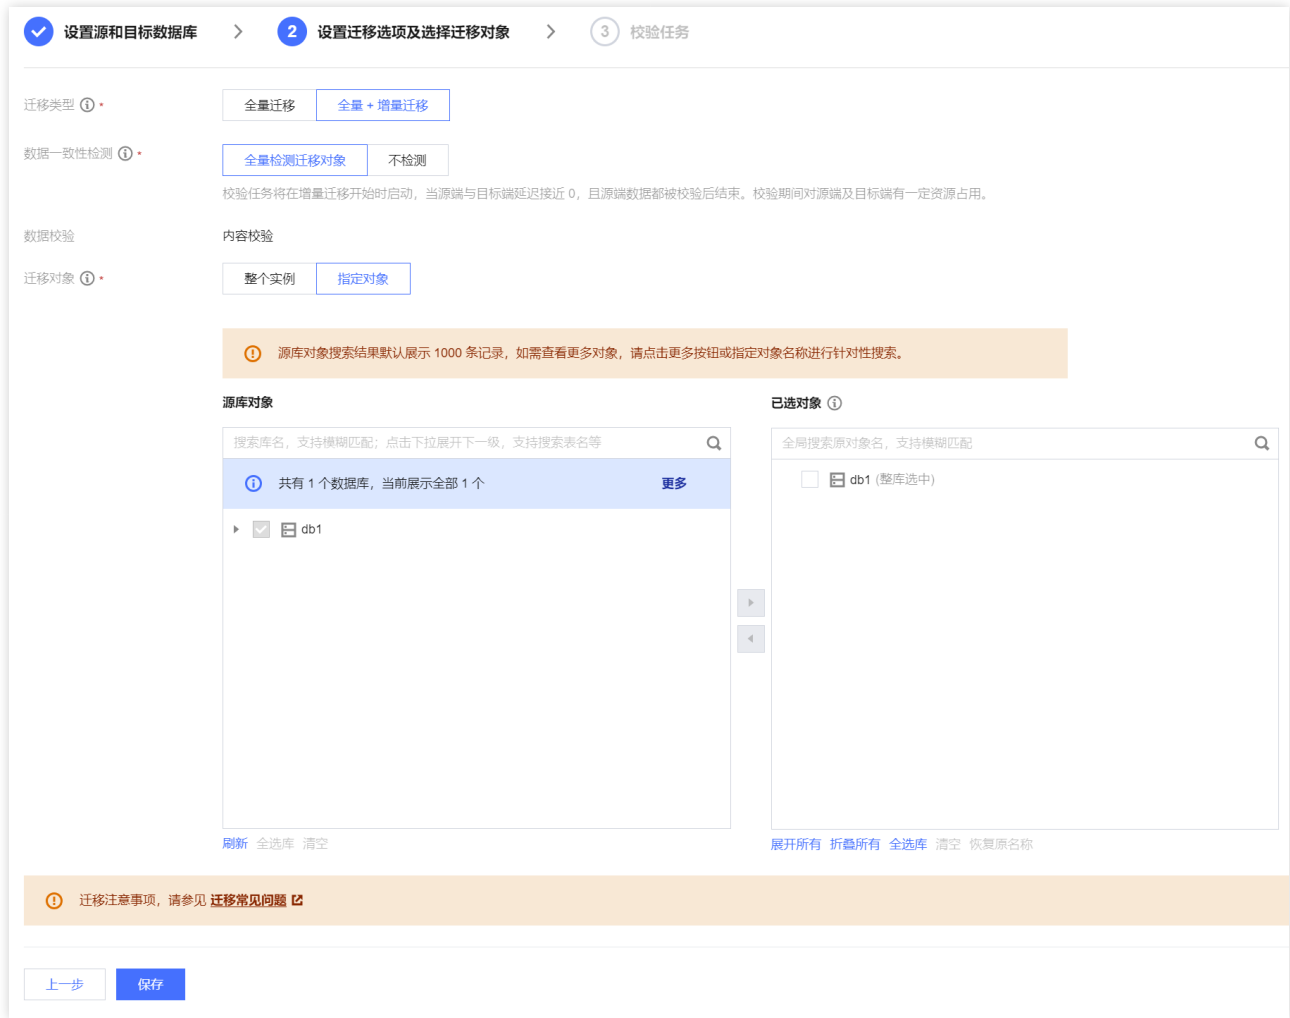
设置源和目标数据库 > 2 设置迁移选项及选择迁移对象 > 3 校验任务

迁移类型 *
全量迁移 全量 + 增量迁移

数据一致性检测 *
全量检测迁移对象 不检测
校验任务将在增量迁移开始时启动，当源端与目标端延迟接近 0，且源端数据都被校验后结束。校验期间对源端及目标端有一定资源占用。

数据校验
内容校验

迁移对象 *
整个实例 指定对象

源库对象搜索结果默认展示 1000 条记录，如需查看更多对象，请点击更多按钮或指定对象名称进行针对性搜索。

源库对象
搜索库名，支持模糊匹配；点击下拉展开下一级，支持搜索表名等
共有 1 个数据库，当前展示全部 1 个 更多
db1
刷新 全选库 清空

已选对象
全局搜索原对象名，支持模糊匹配
db1 (整库选中)
展开所有 折叠所有 全选库 清空 恢复原名称

迁移注意事项，请参见 迁移常见问题

上一步 保存